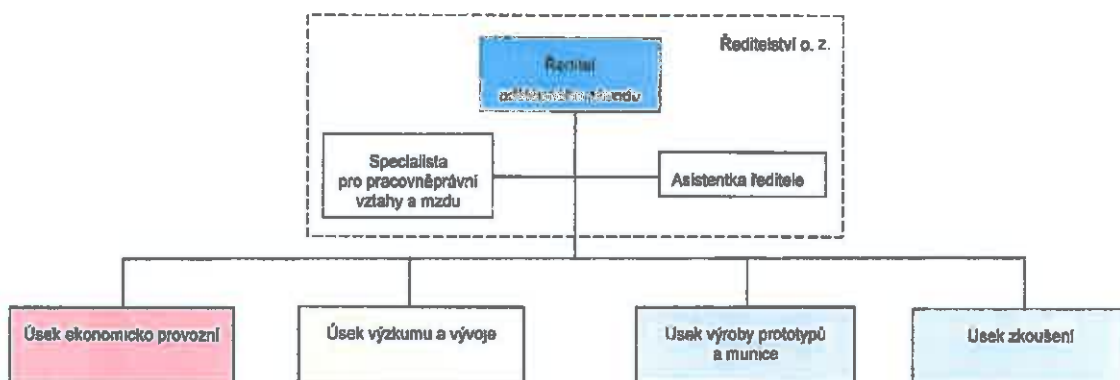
Ředitelství o. z.

Ředitel
odštěpného závodu

Specialista pro pracovněprávní vztahy a mzdu

Asistentka ředitele

Úsek ekonomicko provozní

Úsek výzkumu a vývoje

Úsek výroby prototypů a munice

Úsek zkoušení